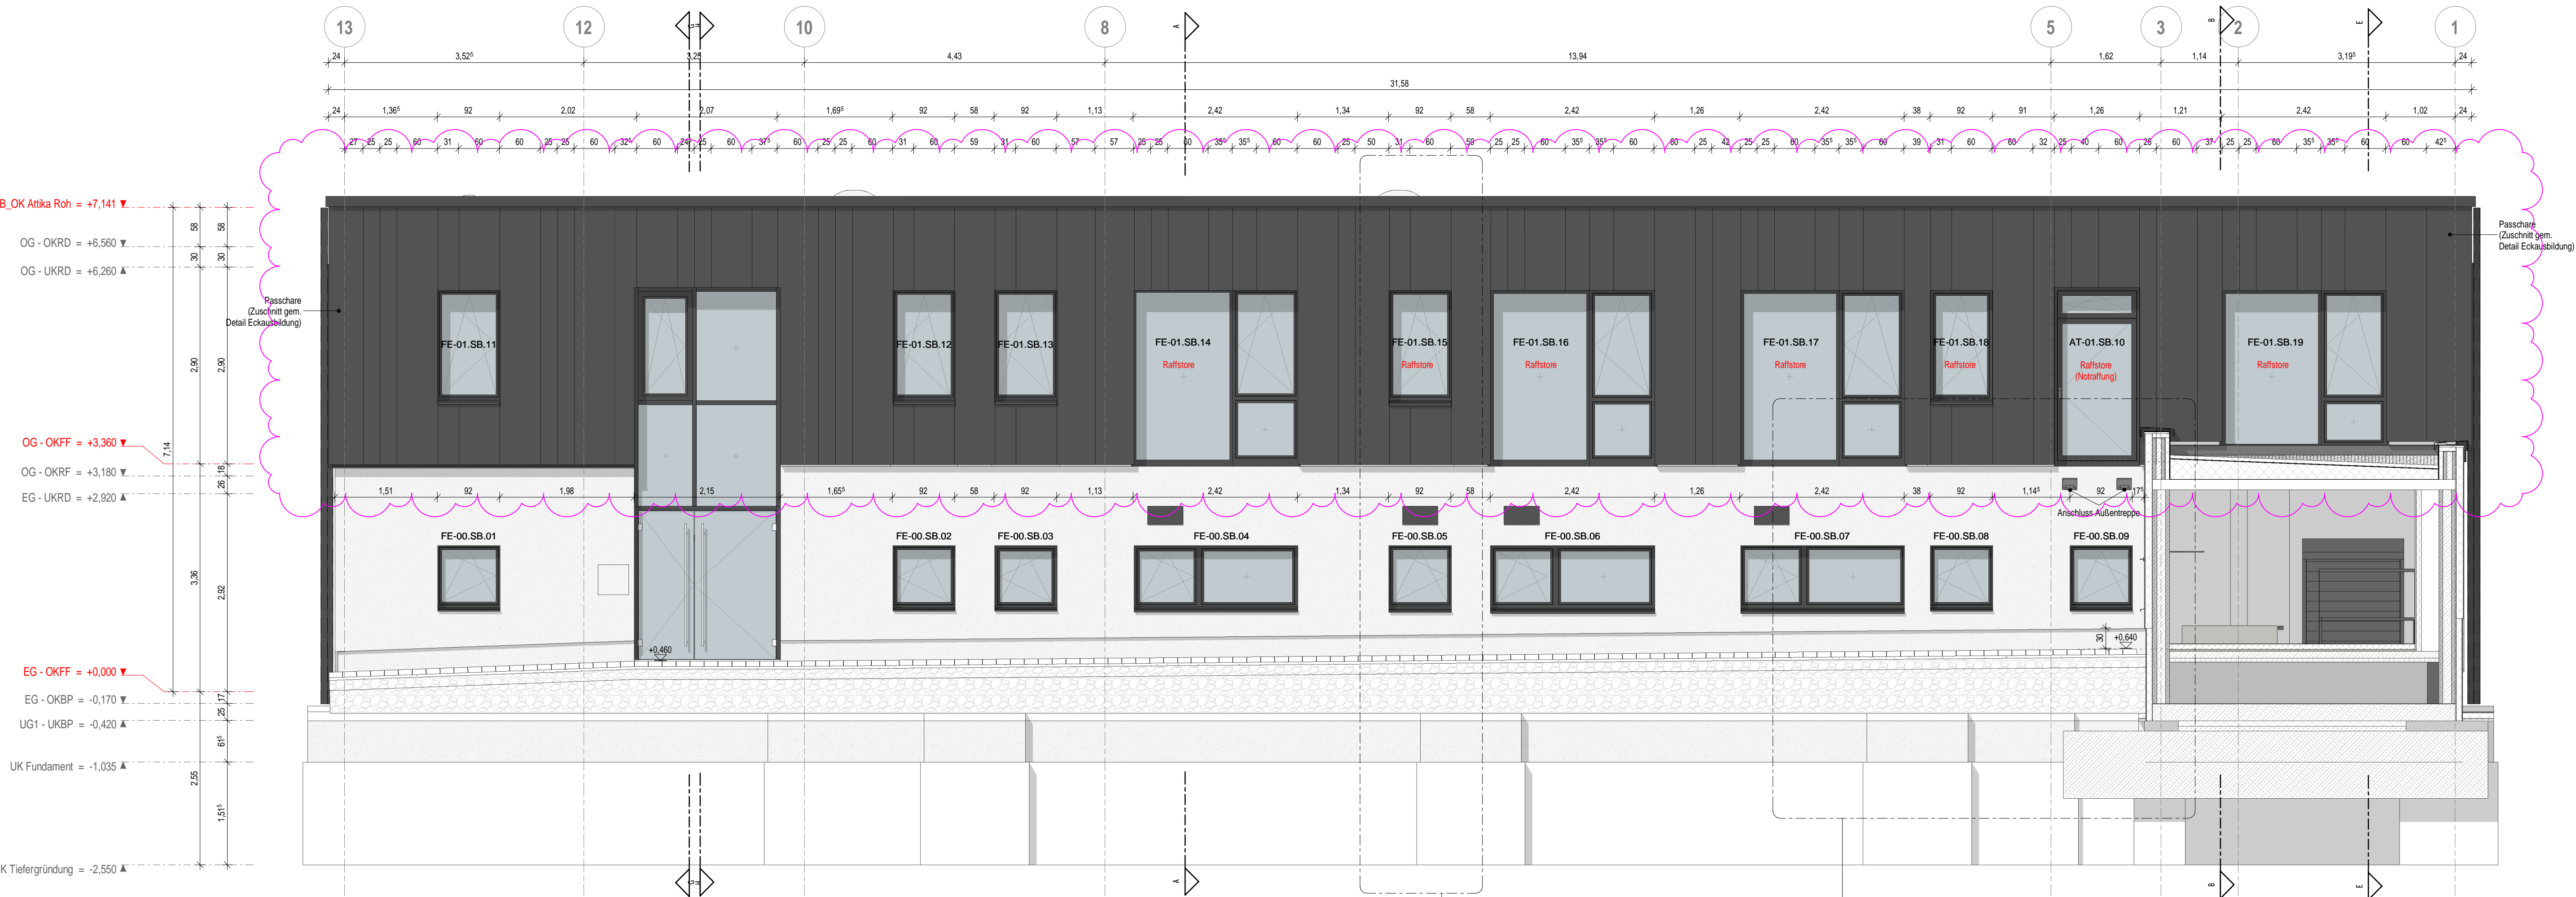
13 12 10 8 5 3 2 1

24 3,52⁵ 3,25 4,43 13,94 1,62 1,14 3,19⁵ 24

31,58

24 1,36⁵ 92 2,02 2,07 1,69⁵ 92 58 92 1,13 2,42 1,34 92 58 2,42 1,26 2,42 38 92 91 1,26 1,21 2,42 1,02 24

B_OK Attika Roh = +7,141
OG - OKRD = +6,560
OG - UKRD = +6,260
OG - OKFF = +3,360
OG - OKRF = +3,180
EG - UKRD = +2,920
EG - OKFF = +0,000
EG - OKBP = -0,170
UG1 - UKBP = -0,420
UK Fundament = -1,035
K Tiefergründung = -2,550

58 58 30 30 2,90 2,90 7,14 18 26 3,36 2,92 17 25 61⁵ 2,55 1,51⁵

Passchare (Zuschnitt gem. Detail Eckausbildung)

Passchare (Zuschnitt gem. Detail Eckausbildung)

FE-01.SB.11
FE-01.SB.12
FE-01.SB.13
FE-01.SB.14
Raffstore
FE-01.SB.15
Raffstore
FE-01.SB.16
Raffstore
FE-01.SB.17
Raffstore
FE-01.SB.18
Raffstore
AT-01.SB.10
Raffstore (Notraffung)
FE-01.SB.19
Raffstore

1,51 92 1,98 2,15 1,65⁵ 92 58 92 1,13 2,42 1,34 92 58 2,42 1,26 2,42 38 92 1,14⁵ 92 17⁵

Anschluss Außentreppe

FE-00.SB.01
FE-00.SB.02
FE-00.SB.03
FE-00.SB.04
FE-00.SB.05
FE-00.SB.06
FE-00.SB.07
FE-00.SB.08
FE-00.SB.09

+0,460
+0,640
30